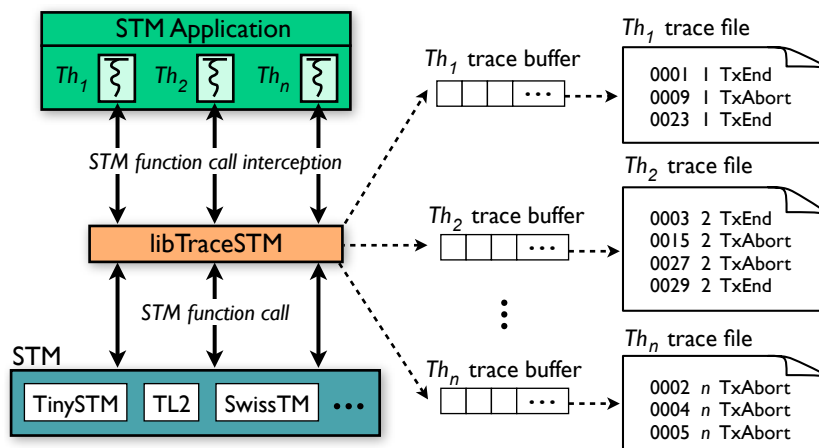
STM Application

$Th_1$ $Th_2$ $Th_n$

STM function call interception

libTraceSTM

STM function call

STM

TinySTM TL2 SwissTM ...

$Th_1$ trace buffer

...

$Th_2$ trace buffer

...

$Th_n$ trace buffer

...

$Th_1$ trace file

0001 1 TxEnd
0009 1 TxAbort
0023 1 TxEnd

$Th_2$ trace file

0003 2 TxEnd
0015 2 TxAbort
0027 2 TxAbort
0029 2 TxEnd

$Th_n$ trace file

0002 $n$ TxAbort
0004 $n$ TxAbort
0005 $n$ TxAbort